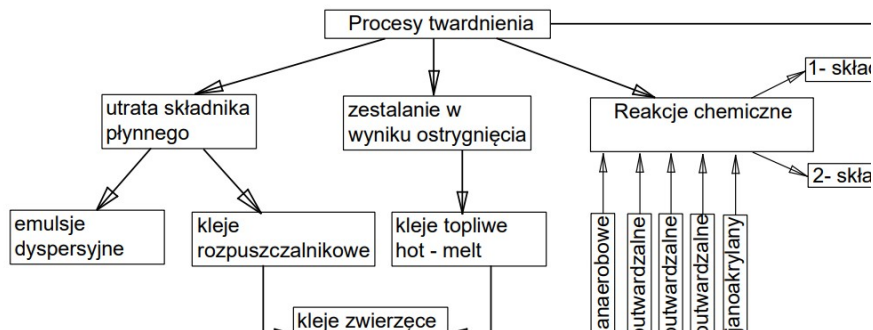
Procesy twardnienia

utrata składnika płynnego

zestalanie w wyniku ostrygnięcia

Reakcje chemiczne

1- skła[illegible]

2- skła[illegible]

emulsje dyspersyjne

kleje rozpuszczalnikowe

kleje topliwe hot - melt

anaerobowe

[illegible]utwardzalne

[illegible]utwardzalne

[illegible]utwardzalne

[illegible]anoakrylany

kleje zwierzęce